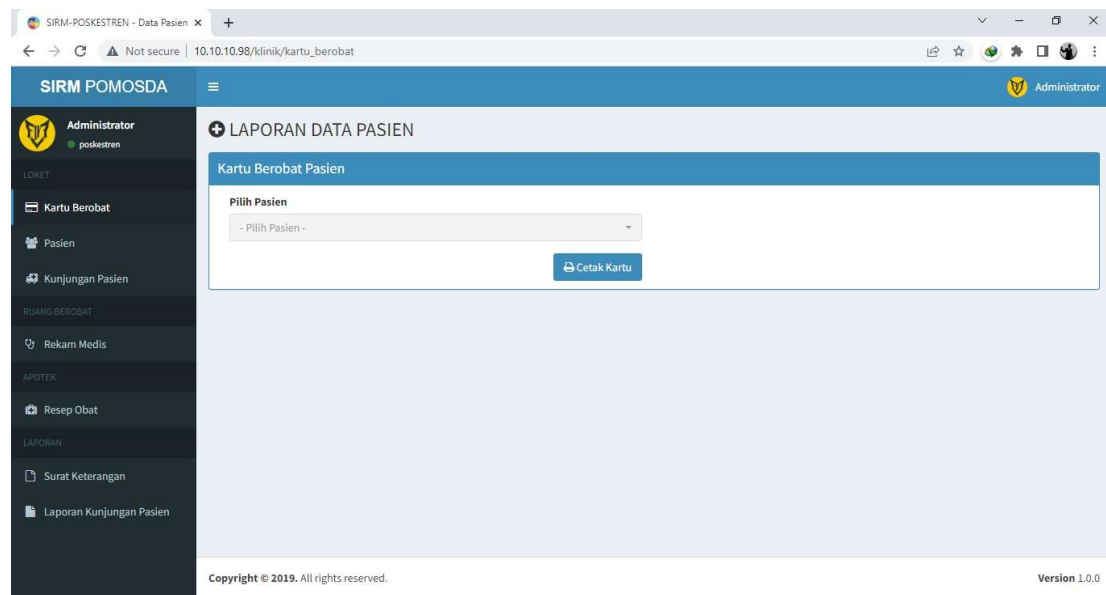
SIRM-POSKESTREN - Data Pasien ×

Not secure | 10.10.10.98/klinik/kartu_berobat

SIRM POMOSDA

Administrator

Administrator
poskestren

LOKET

Kartu Berobat

Pasien

Kunjungan Pasien

RUANG BEROBAT

Rekam Medis

APOTEK

Resep Obat

LAPORAN

Surat Keterangan

Laporan Kunjungan Pasien

LAPORAN DATA PASIEN

Kartu Berobat Pasien

Pilih Pasien

- Pilih Pasien -

Cetak Kartu

Copyright © 2019. All rights reserved.

Version 1.0.0